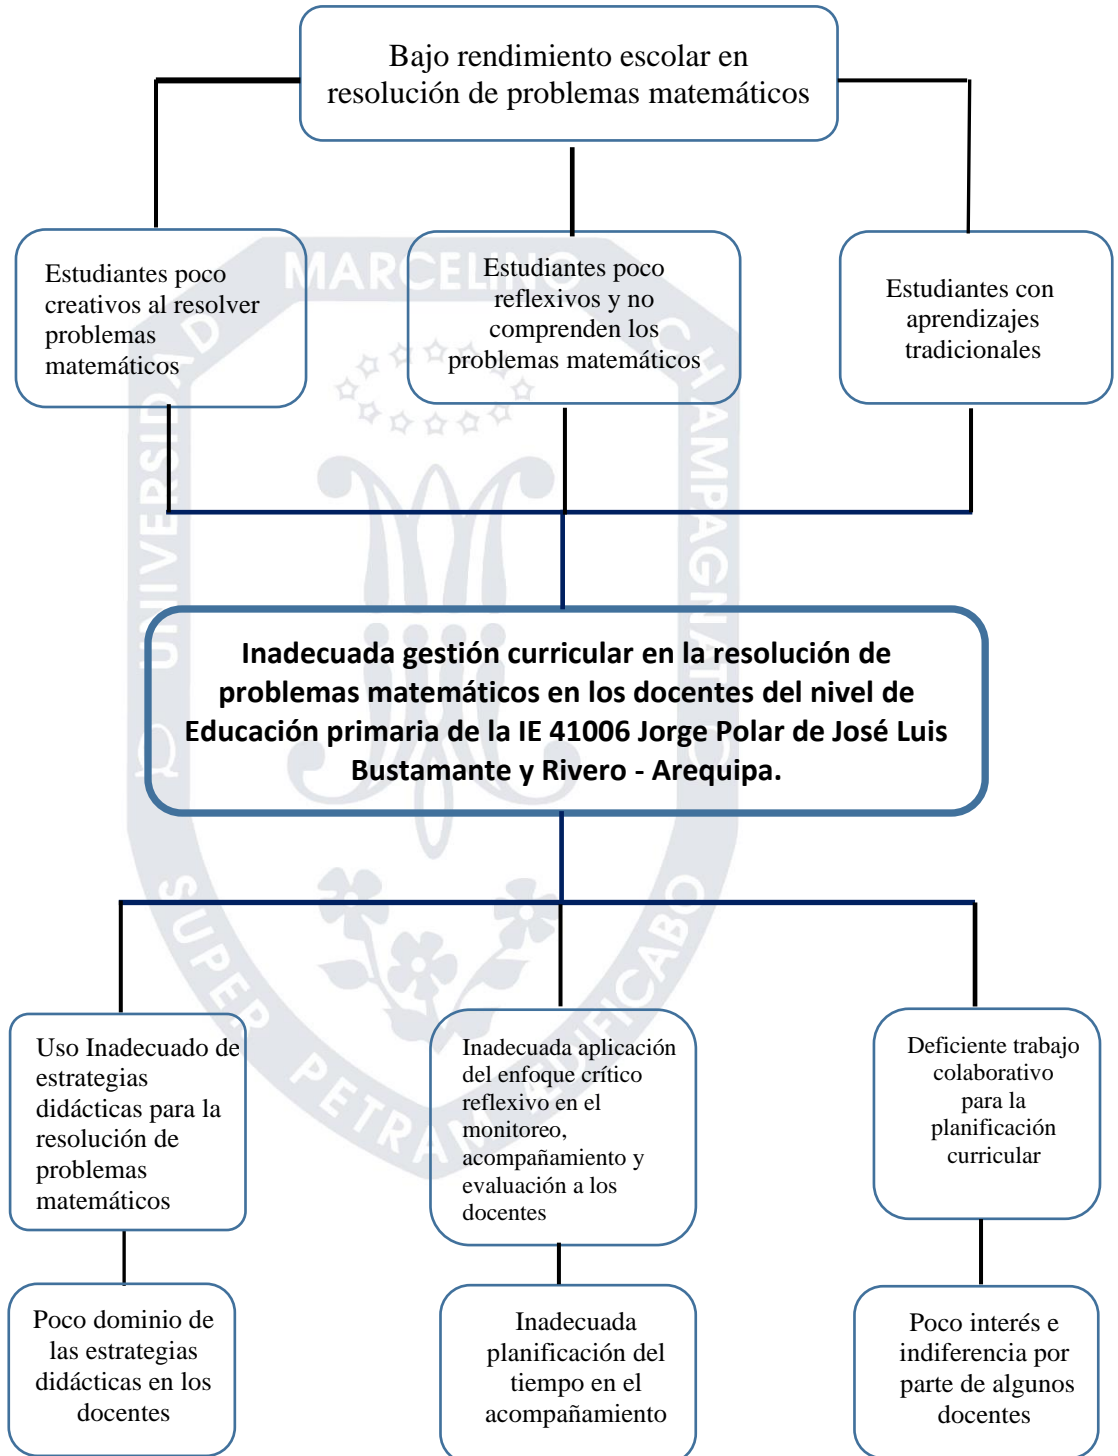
Bajo rendimiento escolar en resolución de problemas matemáticos

Estudiantes poco creativos al resolver problemas matemáticos

Estudiantes poco reflexivos y no comprenden los problemas matemáticos

Estudiantes con aprendizajes tradicionales

Inadecuada gestión curricular en la resolución de problemas matemáticos en los docentes del nivel de Educación primaria de la IE 41006 Jorge Polar de José Luis Bustamante y Rivero - Arequipa.

Uso Inadecuado de estrategias didácticas para la resolución de problemas matemáticos

Inadecuada aplicación del enfoque crítico reflexivo en el monitoreo, acompañamiento y evaluación a los docentes

Deficiente trabajo colaborativo para la planificación curricular

Poco dominio de las estrategias didácticas en los docentes

Inadecuada planificación del tiempo en el acompañamiento

Poco interés e indiferencia por parte de algunos docentes

UNIVERSIDAD MARCELINO CHAMPAGNAT SUPER PETRAM AEDIFICABO